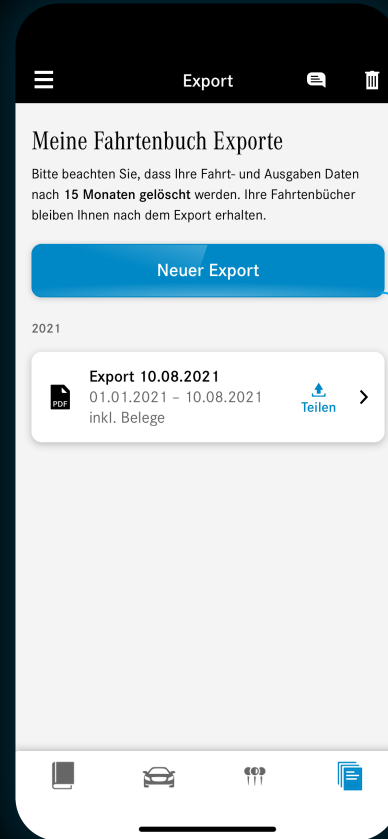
Export

Meine Fahrtenbuch Exporte

Bitte beachten Sie, dass Ihre Fahrt- und Ausgaben Daten nach **15 Monaten gelöscht** werden. Ihre Fahrtenbücher bleiben Ihnen nach dem Export erhalten.

Neuer Export

2021

PDF
Export 10.08.2021
01.01.2021 – 10.08.2021
inkl. Belege
Teilen